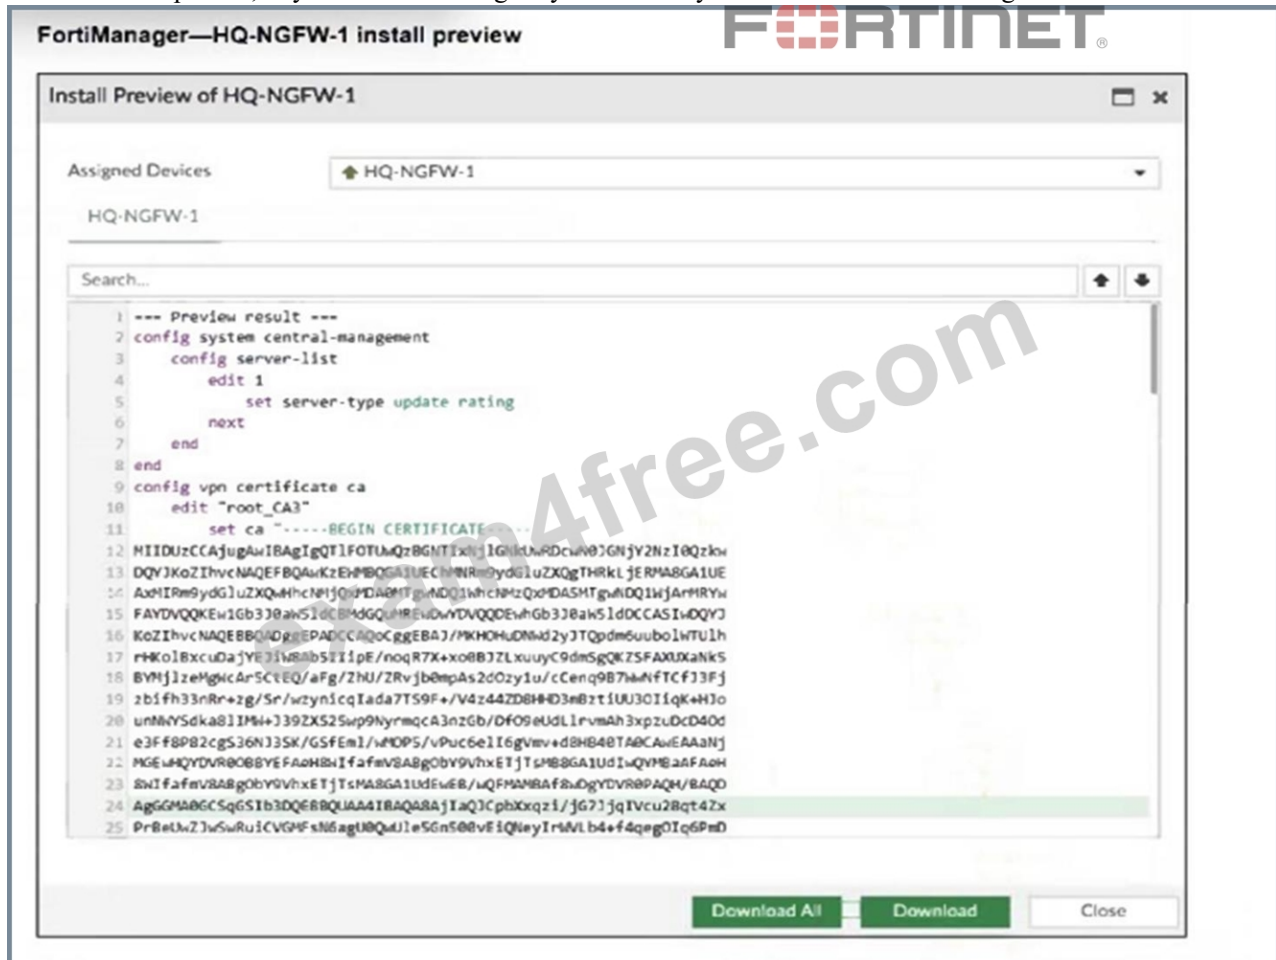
FortiManager—HQ-NGFW-1 install preview

FORTINET

Install Preview of HQ-NGFW-1

Assigned Devices HQ-NGFW-1

HQ-NGFW-1

Search...

1 --- Preview result ---
2 config system central-management
3 config server-list
4 edit 1
5 set server-type update rating
6 next
7 end
8 end
9 config vpn certificate ca
10 edit "root_CA3"
11 set ca "-----BEGIN CERTIFICATE-----
12 MIIDUzCCAjugAwIBAgIgQTlFOTUwQzBGNTIx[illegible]IGNkUwRDcwN0JGNjY2NzI0Qzkw
13 DQYJKoZIhvcNAQEFBQAwKzEwMBQGA1UEChMNRm9ydGluZXQgTHRkLjERMA8GA1UE
14 AxMIRm9ydGluZXQwHhcNMjQ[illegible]MDA0MTgwNDQ1WhcNMzQxMDA5MTgwNDQ1WjArMRYw
15 FAYDVQQKEw1Gb3J0aW5ldCBMdGQuMREwDwYDVQQDEwhGb3J0aW5ldDCCASIwDQYJ
16 KoZIhvcNAQEBBQADggEPADCCAQoCggEBAJ/MKHOHuDNwd2yJTQpdm6uubolWTUlh
17 rHKolBxcuDajYEJiNBAb5IIipE/noqR7X+xoBBJZLxuuyC9dmSgQKZSFAXUXaNkS
18 BYMjlzeMgWcArSCtEQ/aFg/ZhU/ZRvjb0mpAs2dOzy1u/cCenq9B7wwNfTCfJ3Fj
19 zbifh33nRr+zg/Sr/wzynicqIada7TS9F+/V4z44ZD8HHD3mBztiUU3OIiqK+HJo
20 unNWYSdka8lIMW+J39ZXS2Swp9NyrmqcA3nzGb/DfO9eUdLlrvmAh3xpzuDcD4Od
21 e3Ff8P82cgS36NJ3SK/GSfEml/wMOP5/vPuc6elI6gVmv+d8HB40TA0CAwEAAaNj
22 MGEwHQYDVR0OBBYEFAoH8wIfafmV8ABgObY9VhxETjTsMB8GA1UdIwQYMBaAFAoH
23 8wIfafmV8ABgObY9VhxETjTsMA8GA1UdEwEB/wQFMAMBAf8wDgYDVR0PAQH/BAQD
24 AgGGMA0GCSqGSIb3DQEBBQUAA4IBAQA8AjIaQJCpbXxqzi/jG7JjqIVcu28qt4Zx
25 PrBeUwZJwSwRuiCVGMFsN6agU0QwUle5Gn500vEiQNeyIrWVLb4+f4qeg0Iq6PmD

examtopics4free.com

Download All Download Close